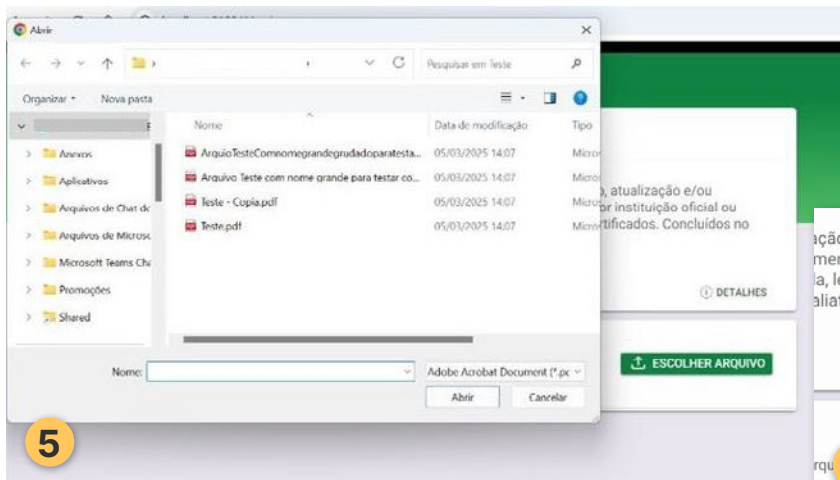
Abrir

Pesquisar em Teste

Organizar ▾ Nova pasta

Anexos
Aplicativos
Arquivos de Chat dc
Arquivos de Microsc
Microsoft Teams Chi
Promoções
Shared

| Nome | Data de modificação | Tipo |
|---|---|---|
| ArquivoTesteComnomegrandegrudadoparatesta... | 05/03/2025 14:07 | Micro |
| Arquivo Teste com nome grande para testar co... | 05/03/2025 14:07 | Micro |
| Teste - Copia.pdf | 05/03/2025 14:07 | Micro |
| Teste.pdf | 05/03/2025 14:07 | Micro |

Nome:
Adobe Acrobat Document (*.pc
Abrir
Cancelar

o, atualização e/ou
or instituição oficial ou
tificados. Concluídos no

DETALHES

ESCOLHER ARQUIVO

ação
mer
a, le
aliat

rqu

5